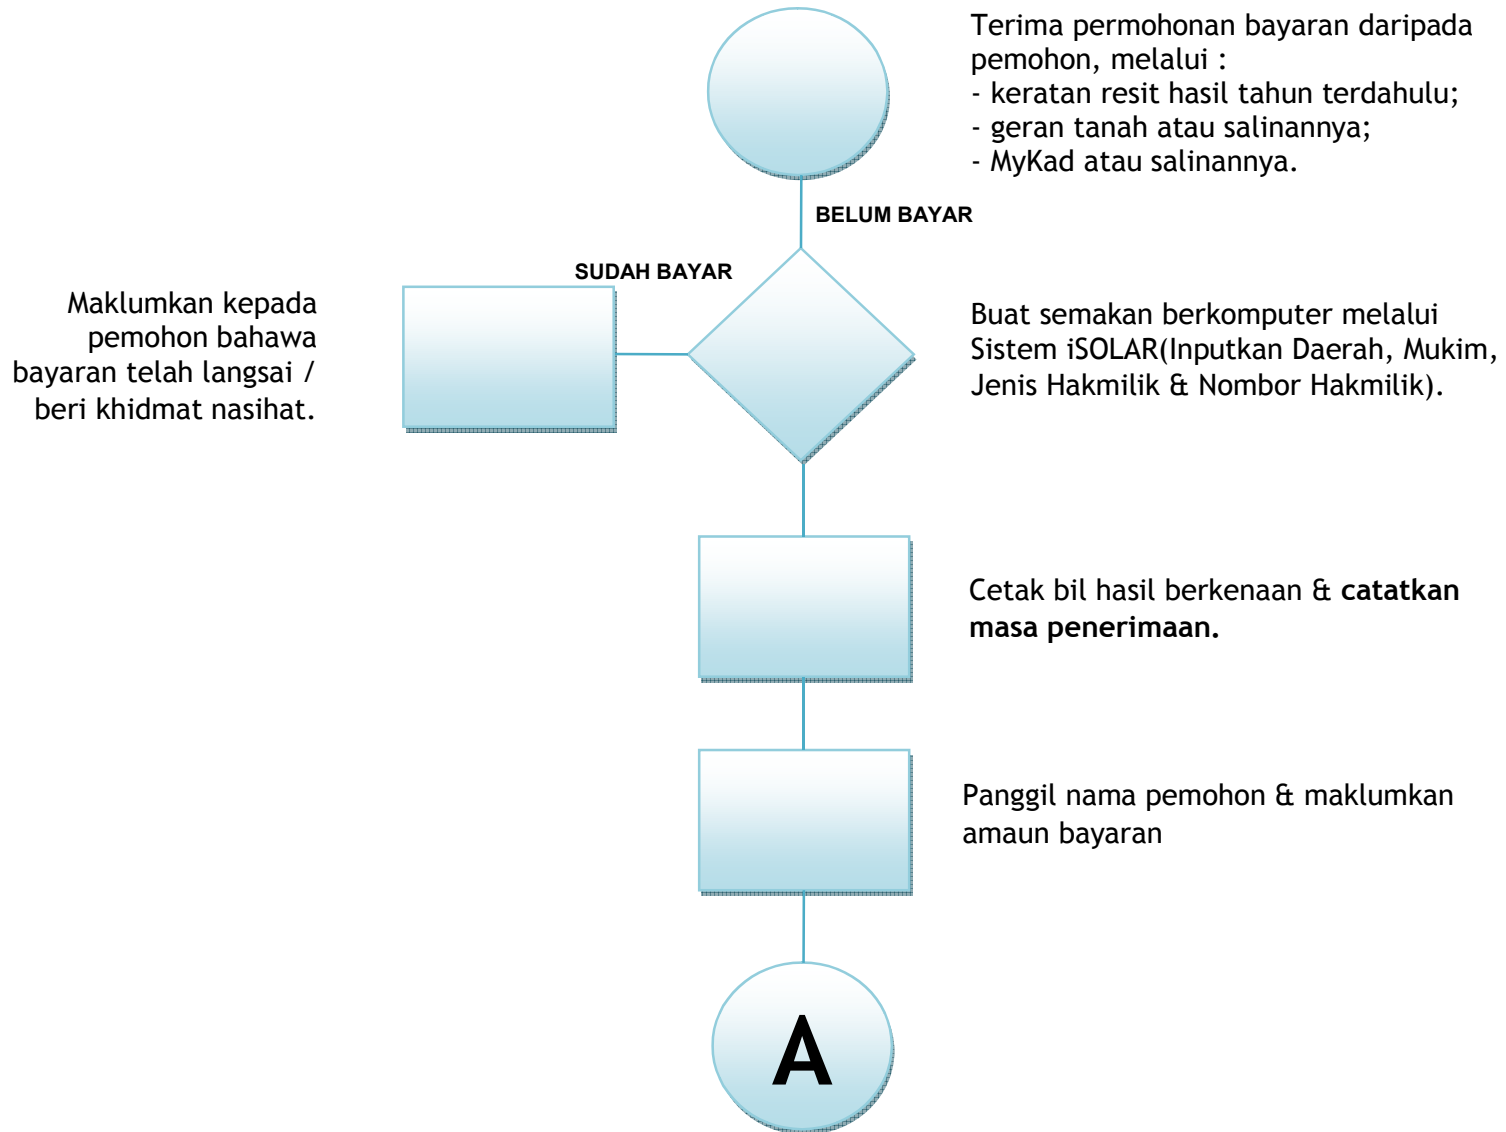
Terima permohonan bayaran daripada pemohon, melalui :
- keratan resit hasil tahun terdahulu;
- geran tanah atau salinannya;
- MyKad atau salinannya.

BELUM BAYAR

SUDAH BAYAR

Maklumkan kepada pemohon bahawa bayaran telah langsai / beri khidmat nasihat.

Buat semakan berkomputer melalui Sistem iSOLAR(Inputkan Daerah, Mukim, Jenis Hakmilik & Nombor Hakmilik).

Cetak bil hasil berkenaan & **catatkan masa penerimaan.**

Panggil nama pemohon & maklumkan amaun bayaran

A